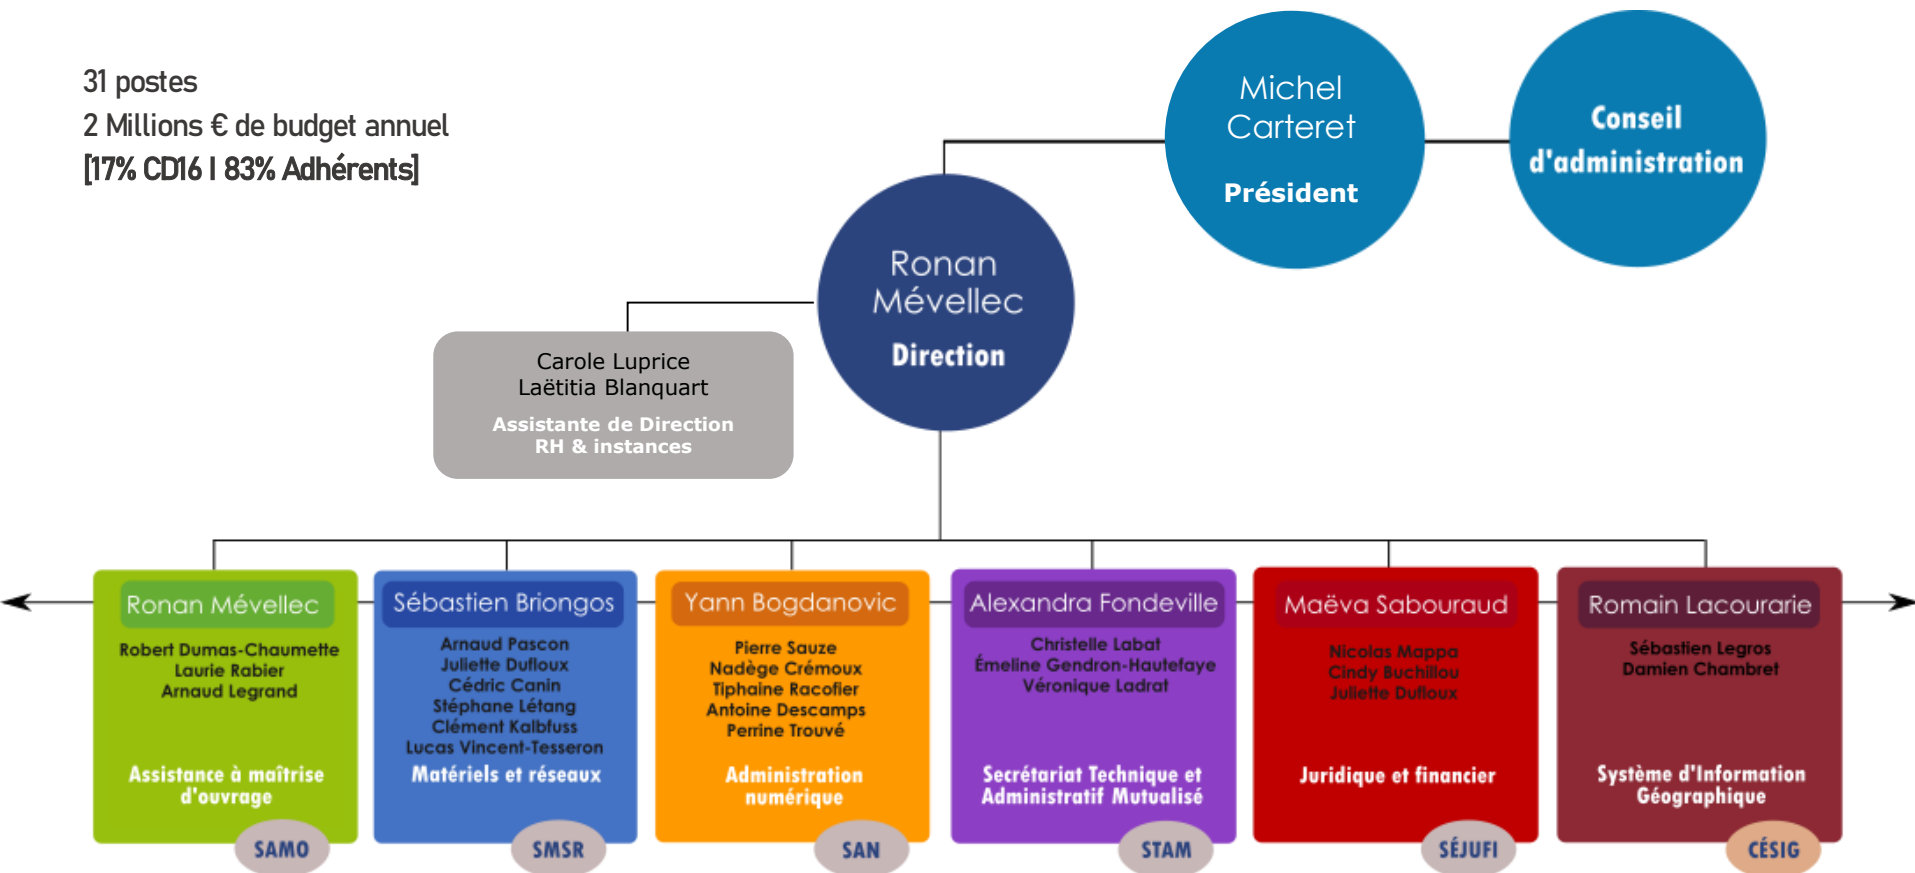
31 postes
2 Millions € de budget annuel
[17% CD16 I 83% Adhérents]

Michel Carteret
Président

Conseil d'administration

Ronan Mévellec
Direction

Carole Luprice
Laëtitia Blanquart
Assistante de Direction
RH & instances

Ronan Mévellec
Robert Dumas-Chaumette
Laurie Rabier
Arnaud Legrand
Assistance à maîtrise d'ouvrage
SAMO

Sébastien Briongos
Arnaud Pascon
Juliette Dufloux
Cédric Canin
Stéphane Létang
Clément Kalbfuss
Lucas Vincent-Tesseron
Matériels et réseaux
SMSR

Yann Bogdanovic
Pierre Sauze
Nadège Crémoux
Tiphaine Racofier
Antoine Descamps
Perrine Trouvé
Administration numérique
SAN

Alexandra Fondeville
Christelle Labat
Émeline Gendron-Hautefaye
Véronique Ladrat
Secrétariat Technique et Administratif Mutualisé
STAM

Maëva Sabouraud
Nicolas Mappa
Cindy Buchillou
Juliette Dufloux
Juridique et financier
SÉJUFI

Romain Lacouraric
Sébastien Legros
Damien Chambret
Système d'Information Géographique
CÉSIG